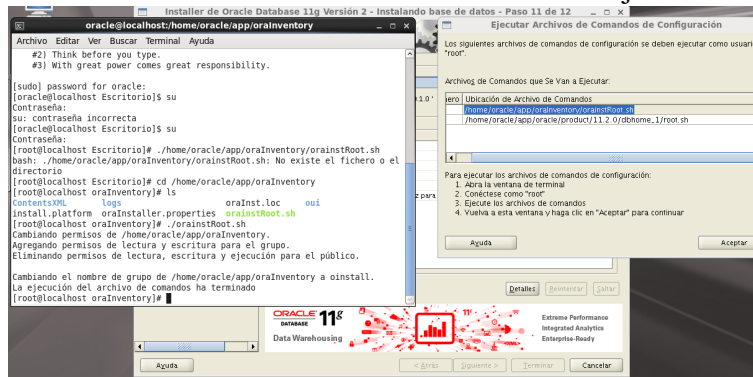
Installer de Oracle Database 11g Versión 2 - Instalando base de datos - Paso 11 de 12

oracle@localhost:/home/oracle/app/oraInventory

Archivo Editar Ver Buscar Terminal Ayuda

#2) Think before you type.
#3) With great power comes great responsibility.

[sudo] password for oracle:
[oracle@localhost Escritorio]$ su
Contraseña:
su: contraseña incorrecta
[oracle@localhost Escritorio]$ su
Contraseña:
[root@localhost Escritorio]# ./home/oracle/app/oraInventory/orainstRoot.sh
bash: ./home/oracle/app/oraInventory/orainstRoot.sh: No existe el fichero o el directorio
[root@localhost Escritorio]# cd /home/oracle/app/oraInventory
[root@localhost oraInventory]# ls
ContentsXML logs oraInst.loc oui
install.platform oraInstaller.properties orainstRoot.sh
[root@localhost oraInventory]# ./orainstRoot.sh
Cambiando permisos de /home/oracle/app/oraInventory.
Agregando permisos de lectura y escritura para el grupo.
Eliminando permisos de lectura, escritura y ejecución para el público.

Cambiando el nombre de grupo de /home/oracle/app/oraInventory a oinstall.
La ejecución del archivo de comandos ha terminado
[root@localhost oraInventory]#

Ejecutar Archivos de Comandos de Configuración

Los siguientes archivos de comandos de configuración se deben ejecutar como usuario "root".

Archivos de Comandos que Se Van a Ejecutar:

| iero | Ubicación de Archivo de Comandos |
|---|---|
| 1. | /home/oracle/app/oraInventory/orainstRoot.sh |
| 2. | /home/oracle/app/oracle/product/11.2.0/dbhome_1/root.sh |

Para ejecutar los archivos de comandos de configuración:
1. Abra la ventana de terminal
2. Conéctese como "root"
3. Ejecute los archivos de comandos
4. Vuelva a esta ventana y haga clic en "Aceptar" para continuar

Ayuda
Aceptar

Detalles Reintentar Saltar

ORACLE DATABASE 11g
Data Warehousing
Extreme Performance
Integrated Analytics
Enterprise-Ready

Ayuda < Atrás Siguiente > Terminar Cancelar